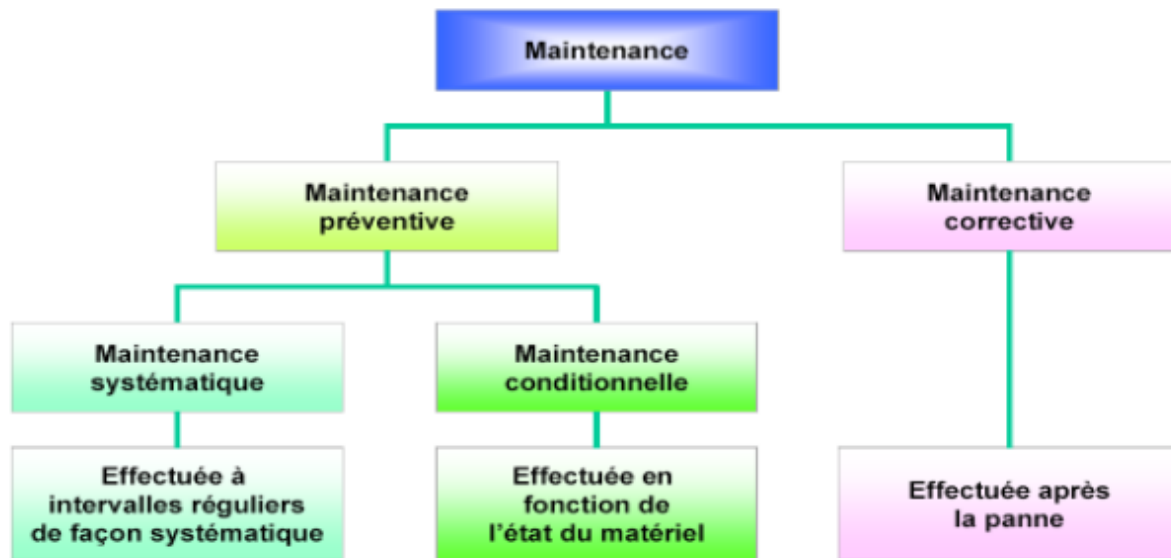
Maintenance

Maintenance préventive

Maintenance corrective

Maintenance systématique

Maintenance conditionnelle

Effectuée à intervalles réguliers de façon systématique

Effectuée en fonction de l'état du matériel

Effectuée après la panne